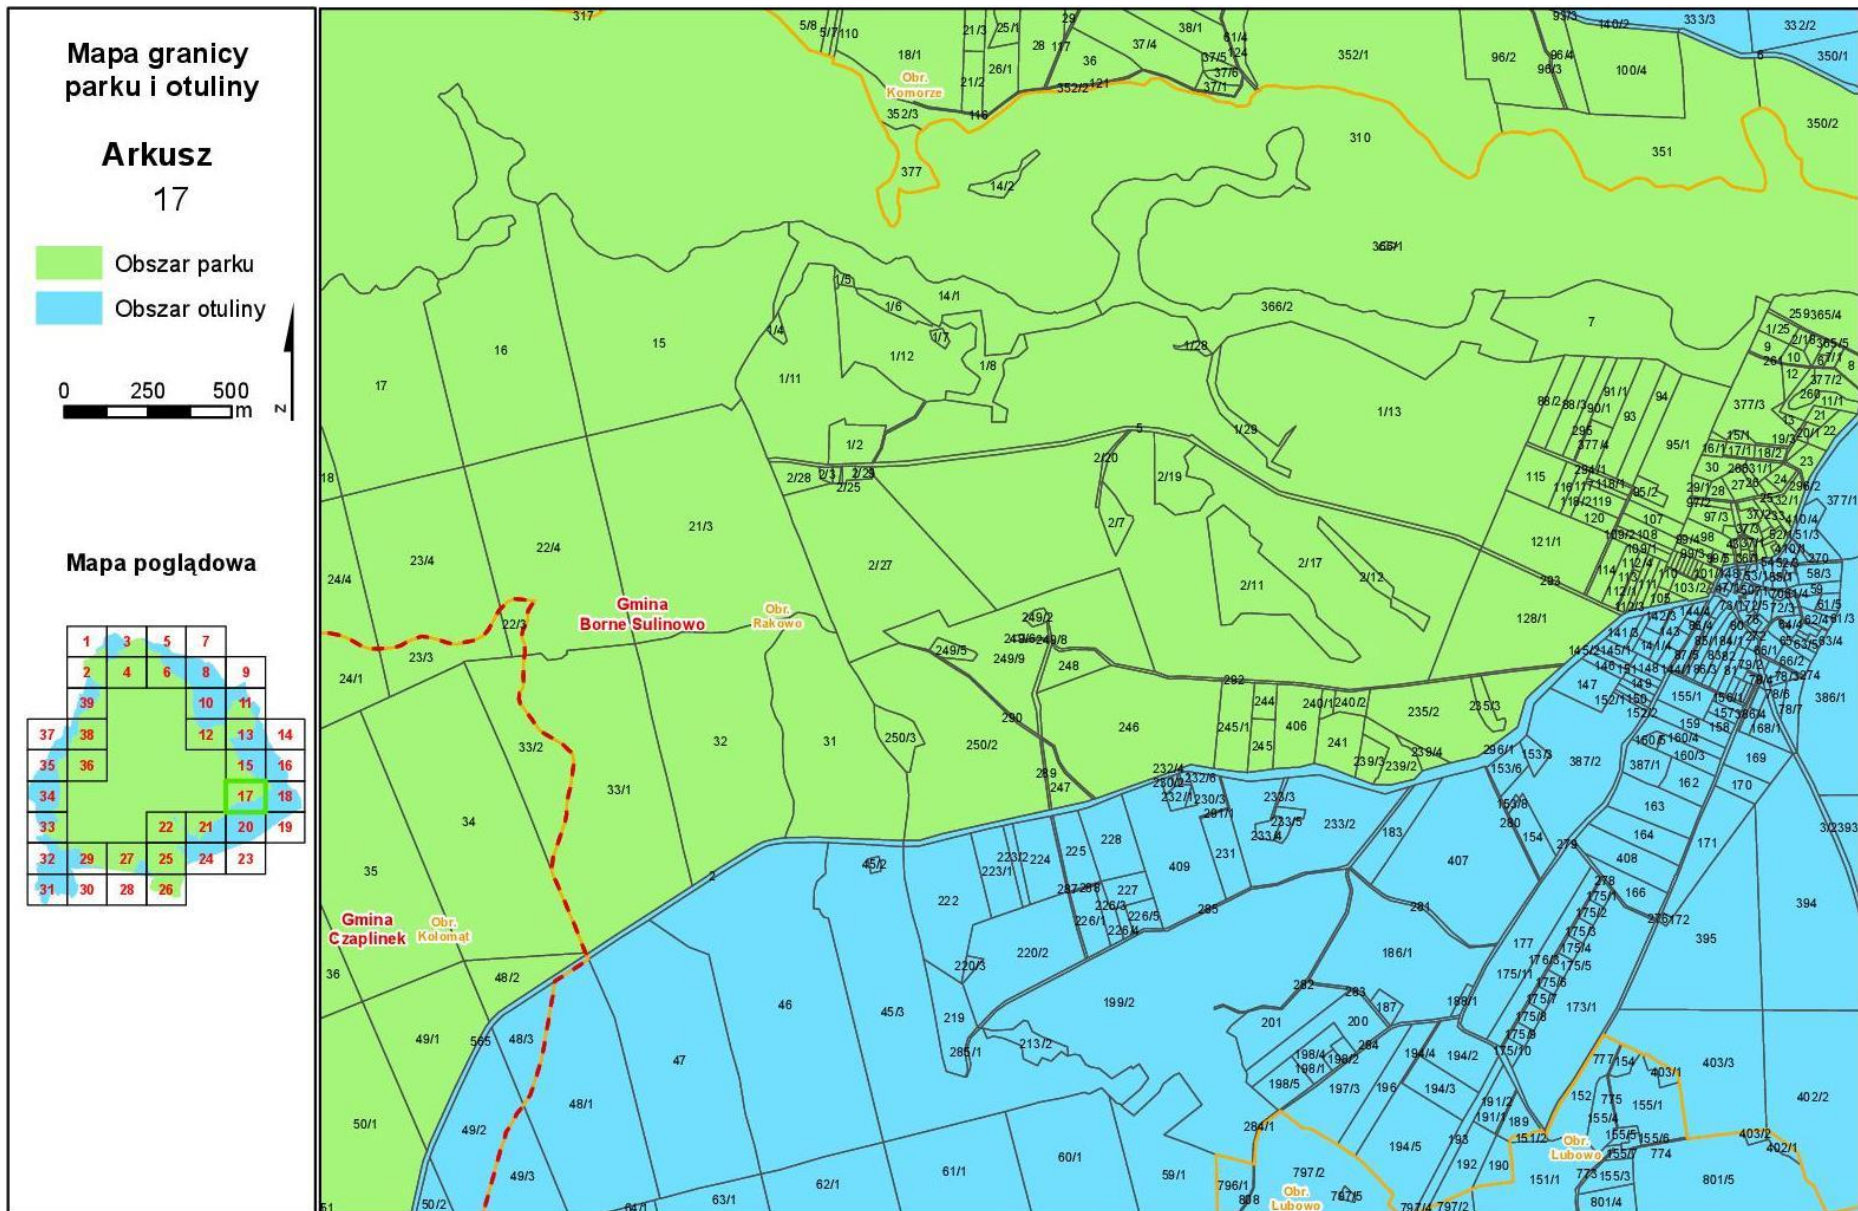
Mapa granicy parku i otuliny

Arkusz
17

Obszar parku
Obszar otuliny

0 250 500 m

N

Mapa poglądowa

1 3 5 7
2 4 6 8 9
39 10 11
37 38 12 13 14
35 36 15 16
34 17 18
33 22 21 20 19
32 29 27 25 24 23
31 30 28 26

Gmina Borne Sulinowo
Obr. Rakowo
Gmina Czaplinek
Obr. Kołomąt
Obr. Komorze
Obr. Lubowo
Obr. Lubowo

317 5/8 5/7 110 18/1 21/3 25/1 29 38/1 61/4 93/3 140/2 333/3 332/2 350/1 28 117 36 37/4 37/5 124 352/1 96/2 96/4 96/3 100/4 26/1 37/6 21/2 352/2 121 37/1 352/3 116 310 350/2 377 351 14/2 366/1 1/5 14/1 366/2 1/6 1/7 259 365/4 1/4 7 16 15 1/28 1/12 1/8 17 1/11 1/13 1/29 1/2 5 2/20 2/28 2/3 2/29 2/25 2/19 18 2/7 21/3 22/4 23/4 2/27 2/11 2/17 2/12 24/4 22/3 23/3 249/2 249/5 249/9 248 24/1 292 244 240/1 240/2 235/2 235/3 246 245/1 406 250/3 33/2 32 31 250/2 245 241 239/4 239/3 239/2 290 289 247 33/1 34 232/4 232/6 230/2 232/1 230/3 231/1 233/3 233/5 233/2 233/4 228 225 223/2 224 223/1 409 231 183 407 35 45/2 222 227 226/3 226/5 226/1 226/4 285 281 186/1 220/3 220/2 36 48/2 46 45/3 199/2 282 283 187 201 200 188/1 219 285/1 213/2 49/1 565 48/3 47 198/4 198/2 198/1 284 194/4 194/2 198/5 197/3 196 194/3 48/1 50/1 49/2 284/1 194/5 193 192 190 49/3 60/1 61/1 59/1 62/1 63/1 796/1 808 797/2 797/5 797/4 797/2 51 50/2 64/1 128/1 121/1 293 115 145/2 147 386/1 169 170 171 408 164 163 166 172 395 394 177 173/1 175/1 403/3 402/2 403/1 155/1 403/2 402/1 774 801/5 801/4 151/1 189 191/2 191/1 151/2 152 155/4 153/6 153/8 154 280 279 162 160/3 387/1 387/2 377/3 377/1 94 95/1 93 88/2 88/3 90/1 91/1 377/4 3/2393